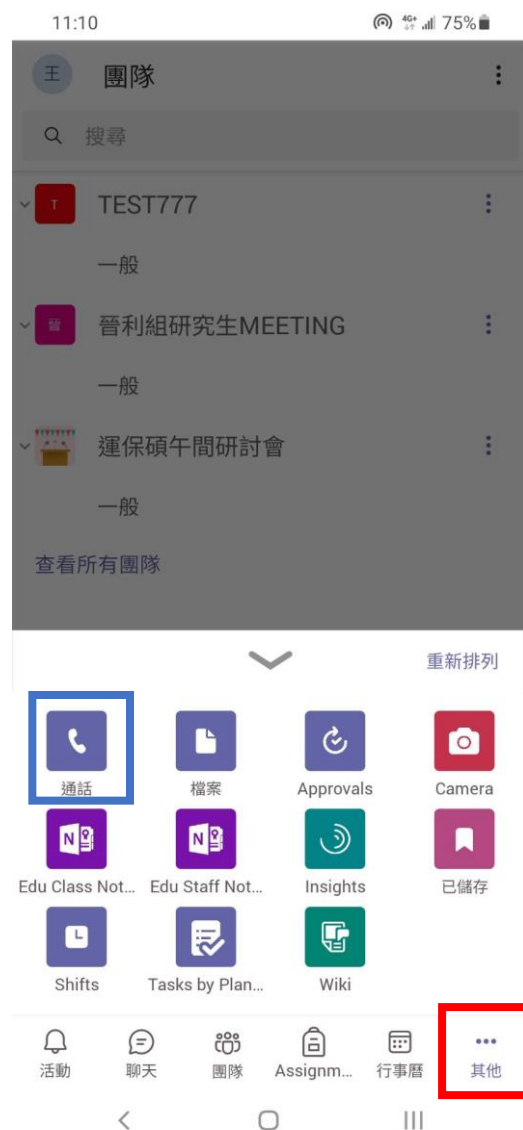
11:10 4G+ 75%

王 團隊

搜尋

T TEST777

一般

晉利組研究生MEETING

一般

運保碩午間研討會

一般

查看所有團隊

重新排列

通話
檔案
Approvals
Camera
Edu Class Not...
Edu Staff Not...
Insights
已儲存
Shifts
Tasks by Plan...
Wiki

活動
聊天
團隊
Assignm...
行事曆
其他